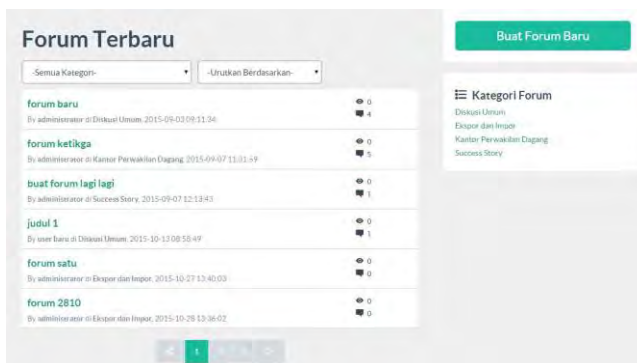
Forum Terbaru

-Semua Kategori-

-Urutkan Berdasarkan-

forum baru
By administrator di Diskusi Umum, 2015-09-03 09:11:34
0
4

forum ketikga
By administrator di Kantor Perwakilan Dagang, 2015-09-07 11:31:59
0
5

buat forum lagi lagi
By administrator di Success Story, 2015-09-07 12:13:43
0
1

judul 1
By user baru di Diskusi Umum, 2015-10-13 08:58:49
0
1

forum satu
By administrator di Ekspor dan Impor, 2015-10-27 13:40:03
0
0

forum 2810
By administrator di Ekspor dan Impor, 2015-10-28 13:36:02
0
0

1

Buat Forum Baru

Kategori Forum
Diskusi Umum
Ekspor dan Impor
Kantor Perwakilan Dagang
Success Story